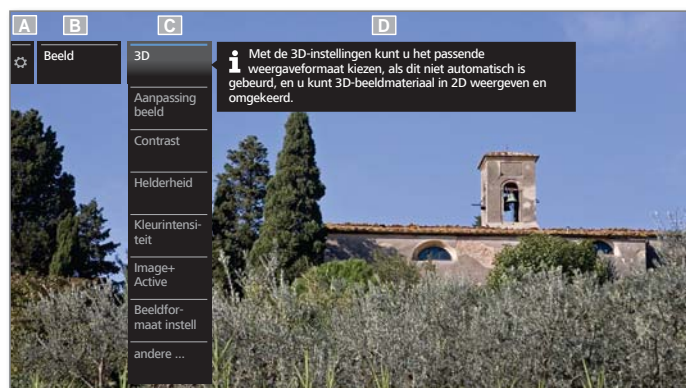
A B C D

Beeld

3D

Aanpassing beeld

Contrast

Helderheid

Kleurintensiteit

Image+ Active

Beeldformaat instell

andere ...

i Met de 3D-instellingen kunt u het passende weergaveformaat kiezen, als dit niet automatisch is gebeurd, en u kunt 3D-beeldmateriaal in 2D weergeven en omgekeerd.